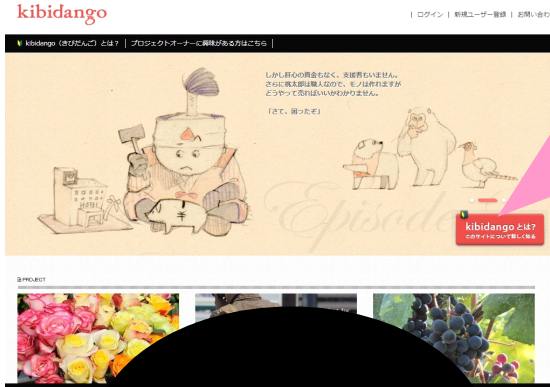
kibidango

| ログイン | 新規ユーザー登録 | お問い合わ

kibidango（きびだんご）とは？ | プロジェクトオーナーに興味がある方はこちら |

しかし肝心の資金もなく、支援者もいません。
さらに桃太郎は職人なので、モノは作れますが
どうやって売ればいいかわかりません。

「さて、困ったぞ」

Episode

kibidango とは？
このサイトについて詳しく知る

PROJECT